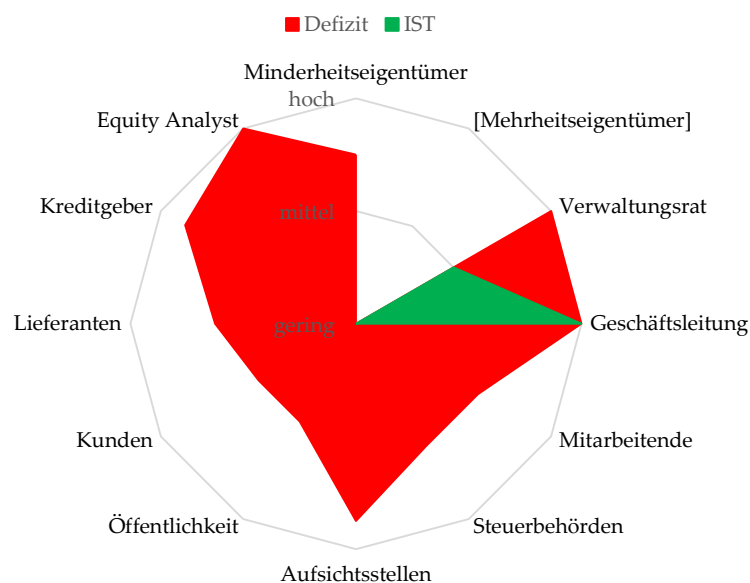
Defizit IST

Minderheitseigentümer
hoch
[Mehrheitseigentümer]
Equity Analyst
Verwaltungsrat
Kreditgeber
mittel
Lieferanten
gering
Geschäftsleitung
Kunden
Mitarbeitende
Öffentlichkeit
Steuerbehörden
Aufsichtsstellen